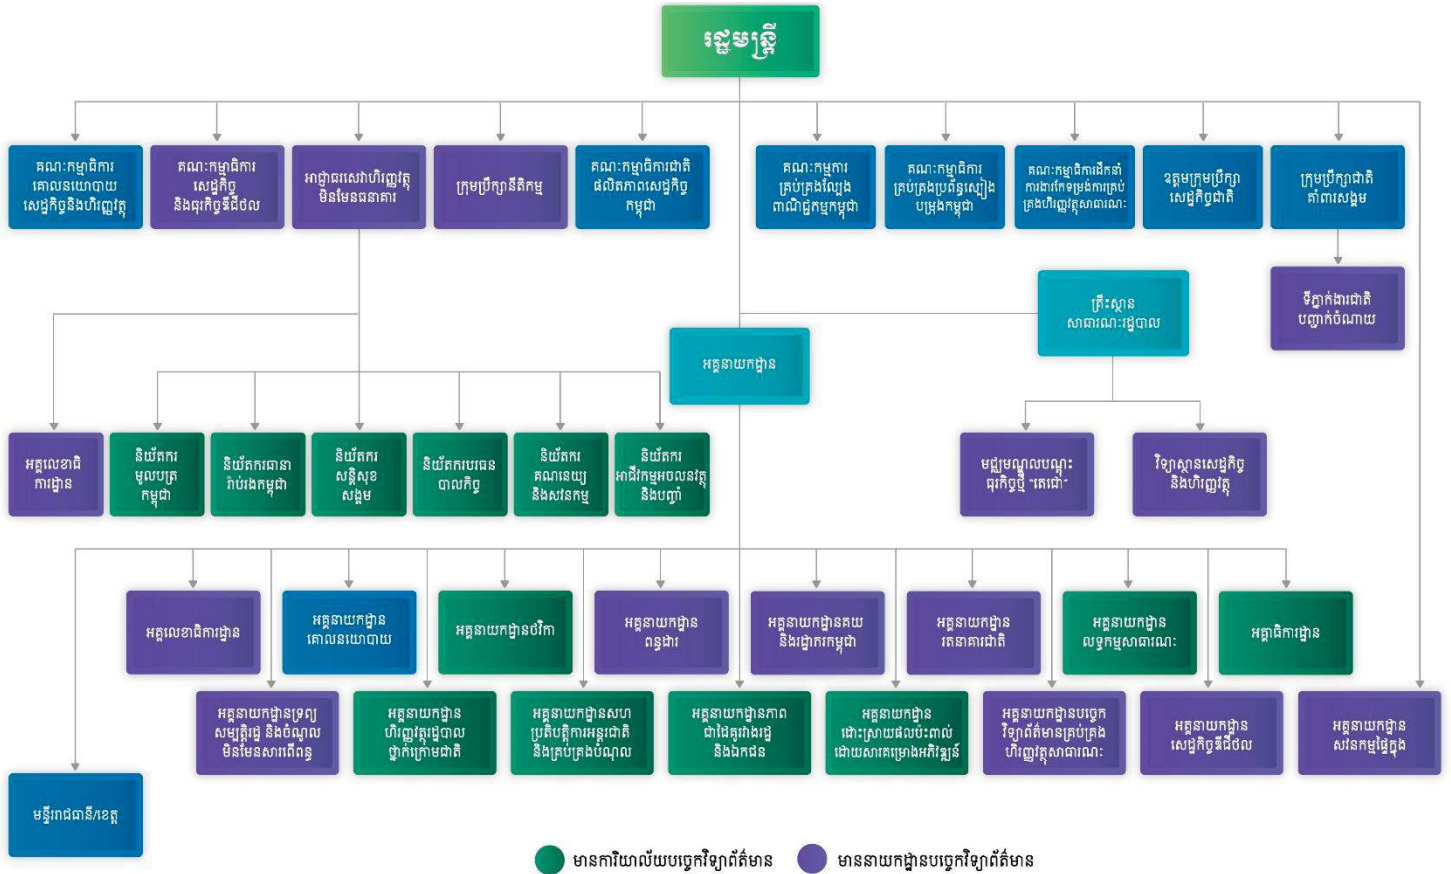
រដ្ឋមន្ត្រី

គណៈកម្មាធិការគោលនយោបាយសេដ្ឋកិច្ចនិងហិរញ្ញវត្ថុ

គណៈកម្មាធិការសេដ្ឋកិច្ច និងធុរកិច្ចឌីជីថល

អាជ្ញាធរសេវាហិរញ្ញវត្ថុមិនមែនធនាគារ

ក្រុមប្រឹក្សានីតិកម្ម

គណៈកម្មាធិការជាតិផលិតភាពសេដ្ឋកិច្ចកម្ពុជា

គណៈកម្មការគ្រប់គ្រងល្បែងពាណិជ្ជកម្មកម្ពុជា

គណៈកម្មាធិការគ្រប់គ្រងប្រព័ន្ធស្បៀងបម្រុងកម្ពុជា

គណៈកម្មាធិការដឹកនាំការងារកែទម្រង់ការគ្រប់គ្រងហិរញ្ញវត្ថុសាធារណៈ

ឧត្តមក្រុមប្រឹក្សាសេដ្ឋកិច្ចជាតិ

ក្រុមប្រឹក្សាជាតិគាំពារសង្គម

ទីភ្នាក់ងារជាតិបញ្ជាក់ចំណាយ

ក្រសួងសាធារណៈរដ្ឋបាល

អគ្គនាយកដ្ឋាន

អគ្គលេខាធិការដ្ឋាន

និយ័តករមូលបត្រកម្ពុជា

និយ័តករធានារ៉ាប់រងកម្ពុជា

និយ័តករសន្តិសុខសង្គម

និយ័តករបេឡាជនបាលកិច្ច

និយ័តករគណនេយ្យនិងសវនកម្ម

និយ័តករអាជីវកម្មអចលនវត្ថុនិងបញ្ចាំ

មជ្ឈមណ្ឌលបណ្ដុះធុរកិច្ច "តេជោ"

វិទ្យាស្ថានសេដ្ឋកិច្ចនិងហិរញ្ញវត្ថុ

អគ្គលេខាធិការដ្ឋាន

អគ្គនាយកដ្ឋានគោលនយោបាយ

អគ្គនាយកដ្ឋានថវិកា

អគ្គនាយកដ្ឋានពន្ធដារ

អគ្គនាយកដ្ឋានគយនិងរដ្ឋាករកម្ពុជា

អគ្គនាយកដ្ឋានរតនាគារជាតិ

អគ្គនាយកដ្ឋានលទ្ធកម្មសាធារណៈ

អគ្គាធិការដ្ឋាន

អគ្គនាយកដ្ឋានទ្រព្យសម្បត្តិរដ្ឋ និងចំណូលមិនមែនសារពើពន្ធ

អគ្គនាយកដ្ឋានហិរញ្ញវត្ថុរដ្ឋបាលថ្នាក់ក្រោមជាតិ

អគ្គនាយកដ្ឋានសហប្រតិបត្តិការអន្តរជាតិនិងគ្រប់គ្រងបំណុល

អគ្គនាយកដ្ឋានភាពជាដៃគូរវាងរដ្ឋនិងឯកជន

អគ្គនាយកដ្ឋានដោះស្រាយផលប៉ះពាល់ដោយសារគម្រោងអភិវឌ្ឍន៍

អគ្គនាយកដ្ឋានបច្ចេកវិទ្យាព័ត៌មានគ្រប់គ្រងហិរញ្ញវត្ថុសាធារណៈ

អគ្គនាយកដ្ឋានសេដ្ឋកិច្ចឌីជីថល

អគ្គនាយកដ្ឋានសវនកម្មផ្ទៃក្នុង

មន្ទីររាជធានី/ខេត្ត

មានការិយាល័យបច្ចេកវិទ្យាព័ត៌មាន

មាននាយកដ្ឋានបច្ចេកវិទ្យាព័ត៌មាន